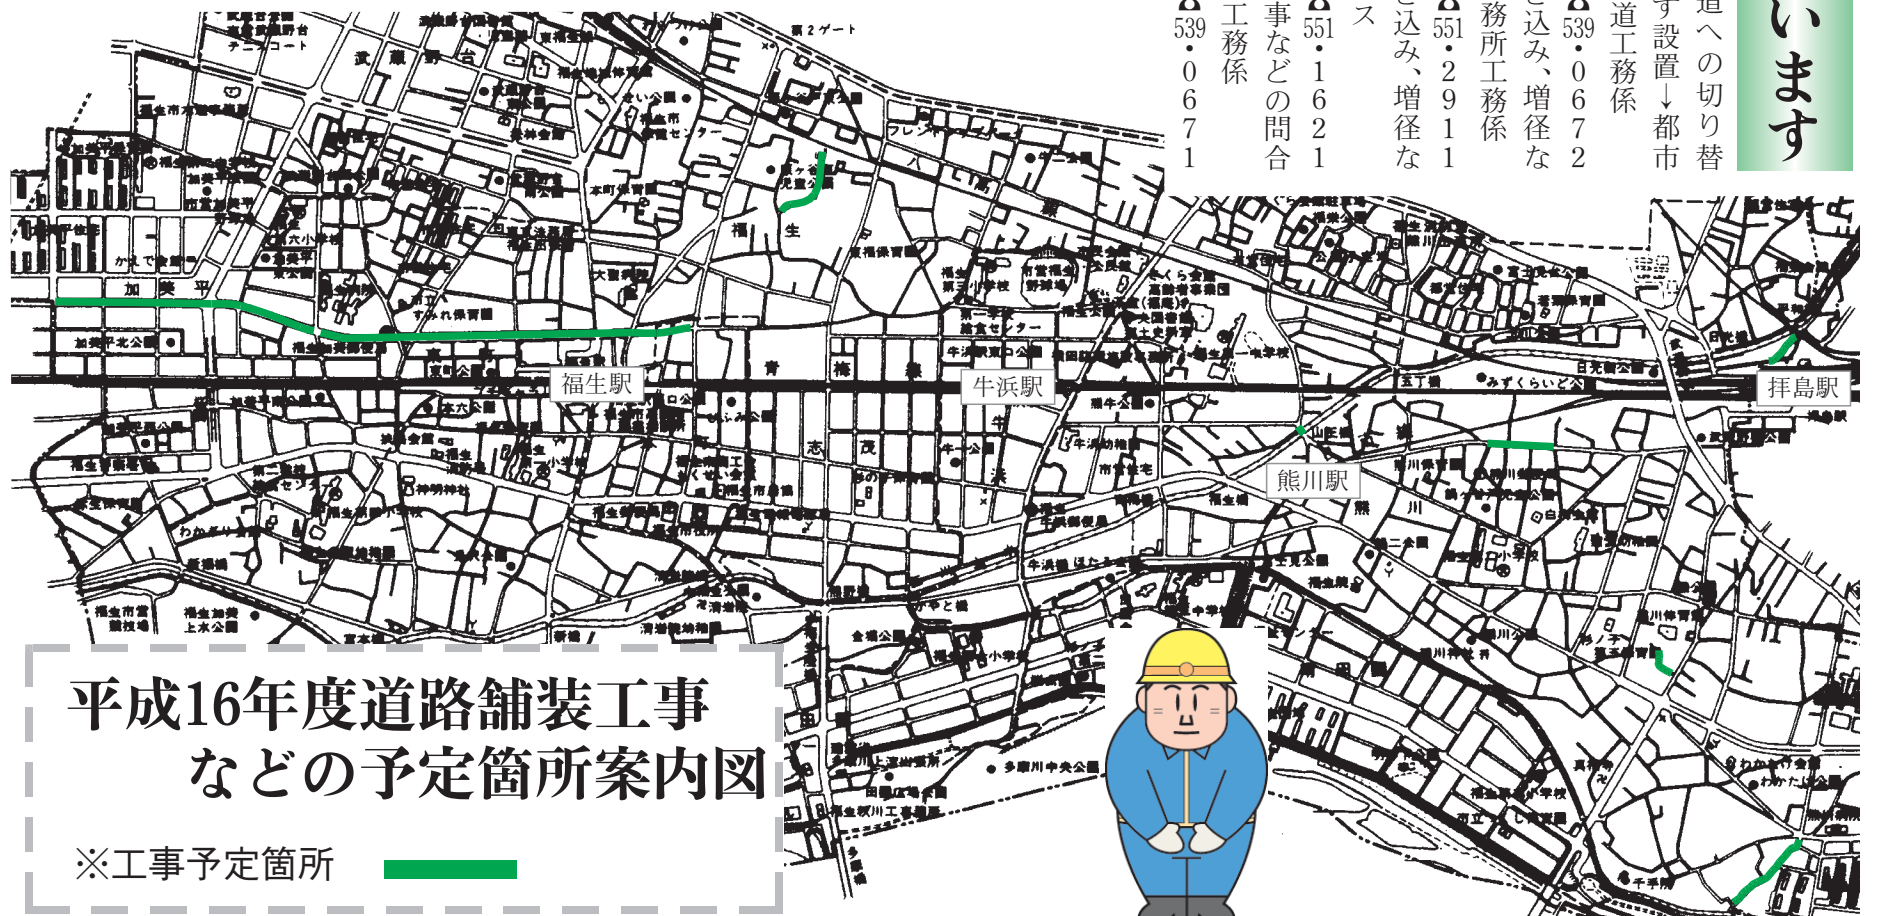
います

道への切り替
す設置↓都市
道工務係
☎539・0672
ど込み、増径な
務所工務係
☎551・2911
ど込み、増径な
ス
事などの問合
☎551・1621
工務係
☎539・0671

福生駅
牛浜駅
拝島駅
熊川駅

第2ゲート
武蔵野台
加美平
福生
青梅線
志茂
牛浜
熊川

平成16年度道路舗装工事
などの予定箇所案内図

※工事予定箇所